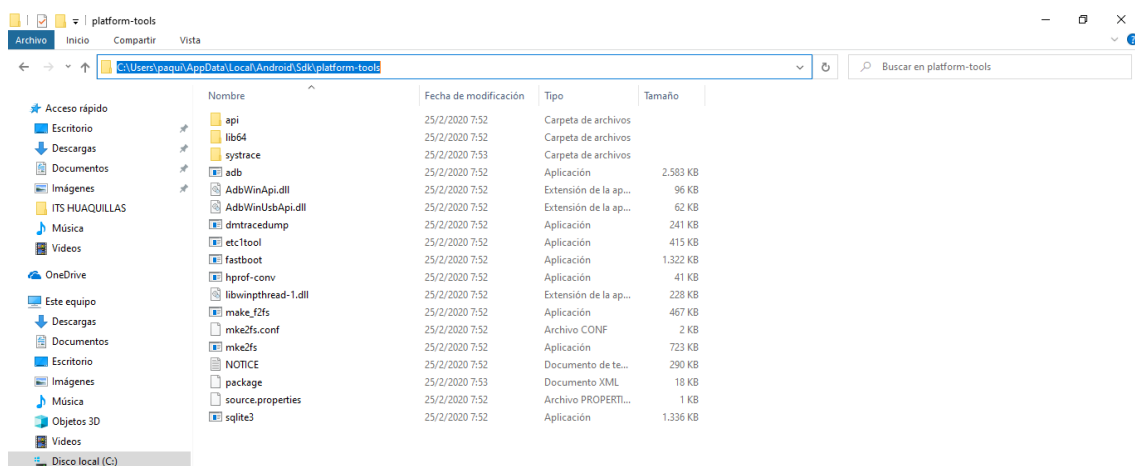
platform-tools

Archivo Inicio Compartir Vista

C:\Users\paqui\AppData\Local\Android\Sdk\platform-tools

Buscar en platform-tools

Acceso rápido
Escritorio
Descargas
Documentos
Imágenes
ITS HUAQUILLAS
Música
Vídeos
OneDrive
Este equipo
Descargas
Documentos
Escritorio
Imágenes
Música
Objetos 3D
Vídeos
Disco local (C:)

| Nombre | Fecha de modificación | Tipo | Tamaño |
|---|---|---|---|
| api | 25/2/2020 7:52 | Carpeta de archivos | |
| lib64 | 25/2/2020 7:52 | Carpeta de archivos | |
| systrace | 25/2/2020 7:53 | Carpeta de archivos | |
| adb | 25/2/2020 7:52 | Aplicación | 2.583 KB |
| AdbWinApi.dll | 25/2/2020 7:52 | Extensión de la ap... | 96 KB |
| AdbWinUsbApi.dll | 25/2/2020 7:52 | Extensión de la ap... | 62 KB |
| dmtracedump | 25/2/2020 7:52 | Aplicación | 241 KB |
| etc1tool | 25/2/2020 7:52 | Aplicación | 415 KB |
| fastboot | 25/2/2020 7:52 | Aplicación | 1.322 KB |
| hprof-conv | 25/2/2020 7:52 | Aplicación | 41 KB |
| libwinpthread-1.dll | 25/2/2020 7:52 | Extensión de la ap... | 228 KB |
| make_f2fs | 25/2/2020 7:52 | Aplicación | 467 KB |
| mke2fs.conf | 25/2/2020 7:52 | Archivo CONF | 2 KB |
| mke2fs | 25/2/2020 7:52 | Aplicación | 723 KB |
| NOTICE | 25/2/2020 7:52 | Documento de te... | 290 KB |
| package | 25/2/2020 7:53 | Documento XML | 18 KB |
| source.properties | 25/2/2020 7:52 | Archivo PROPERTI... | 1 KB |
| sqlite3 | 25/2/2020 7:52 | Aplicación | 1.336 KB |